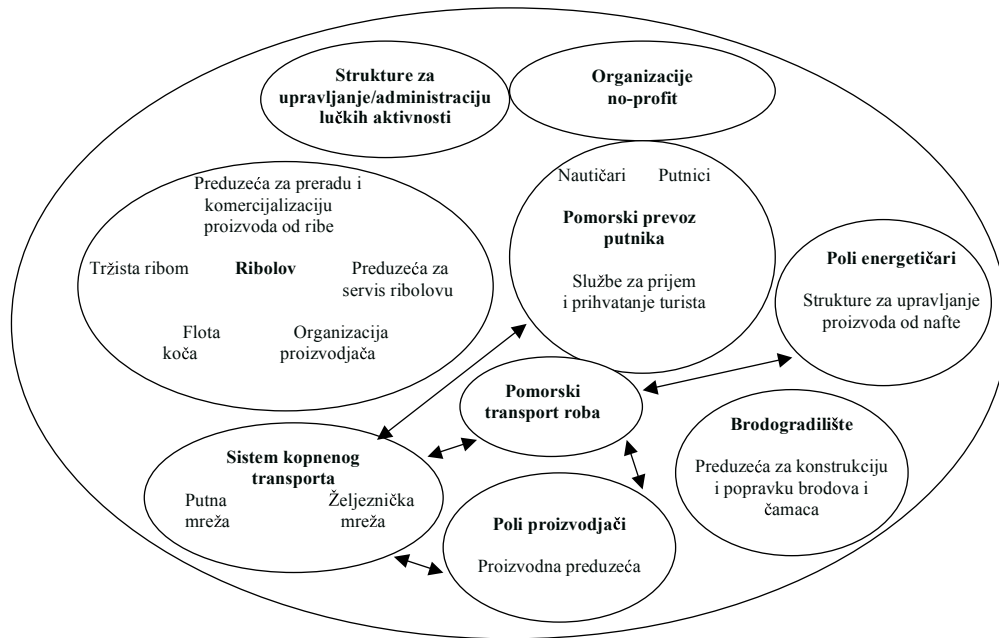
Strukture za upravljanje/administraciju lučkih aktivnosti

Organizacije no-profit

Preduzeća za preradu i komercijalizaciju proizvoda od ribe

Tržista ribom

Ribolov

Preduzeća za servis ribolovu

Flota koča

Organizacija proizvodjača

Nautičari

Putnici

Pomorski prevoz putnika

Službe za prijem i prihvatanje turista

Poli energetičari

Strukture za upravljanje proizvoda od nafte

Pomorski transport roba

Brodogradilište

Preduzeća za konstrukciju i popravku brodova i čamaca

Sistem kopnenog transporta

Putna mreža

Željeznička mreža

Poli proizvodjači

Proizvodna preduzeća